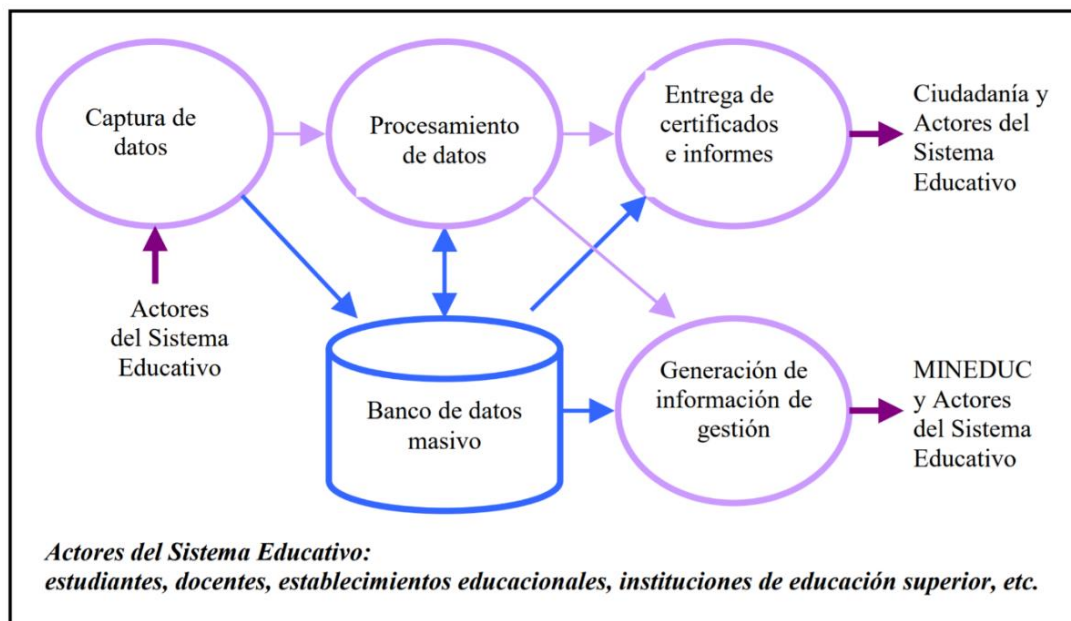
Captura de datos

Procesamiento de datos

Entrega de certificados e informes

Ciudadanía y Actores del Sistema Educativo

Actores del Sistema Educativo

Banco de datos masivo

Generación de información de gestión

MINEDUC y Actores del Sistema Educativo

*Actores del Sistema Educativo:*
*estudiantes, docentes, establecimientos educacionales, instituciones de educación superior, etc.*